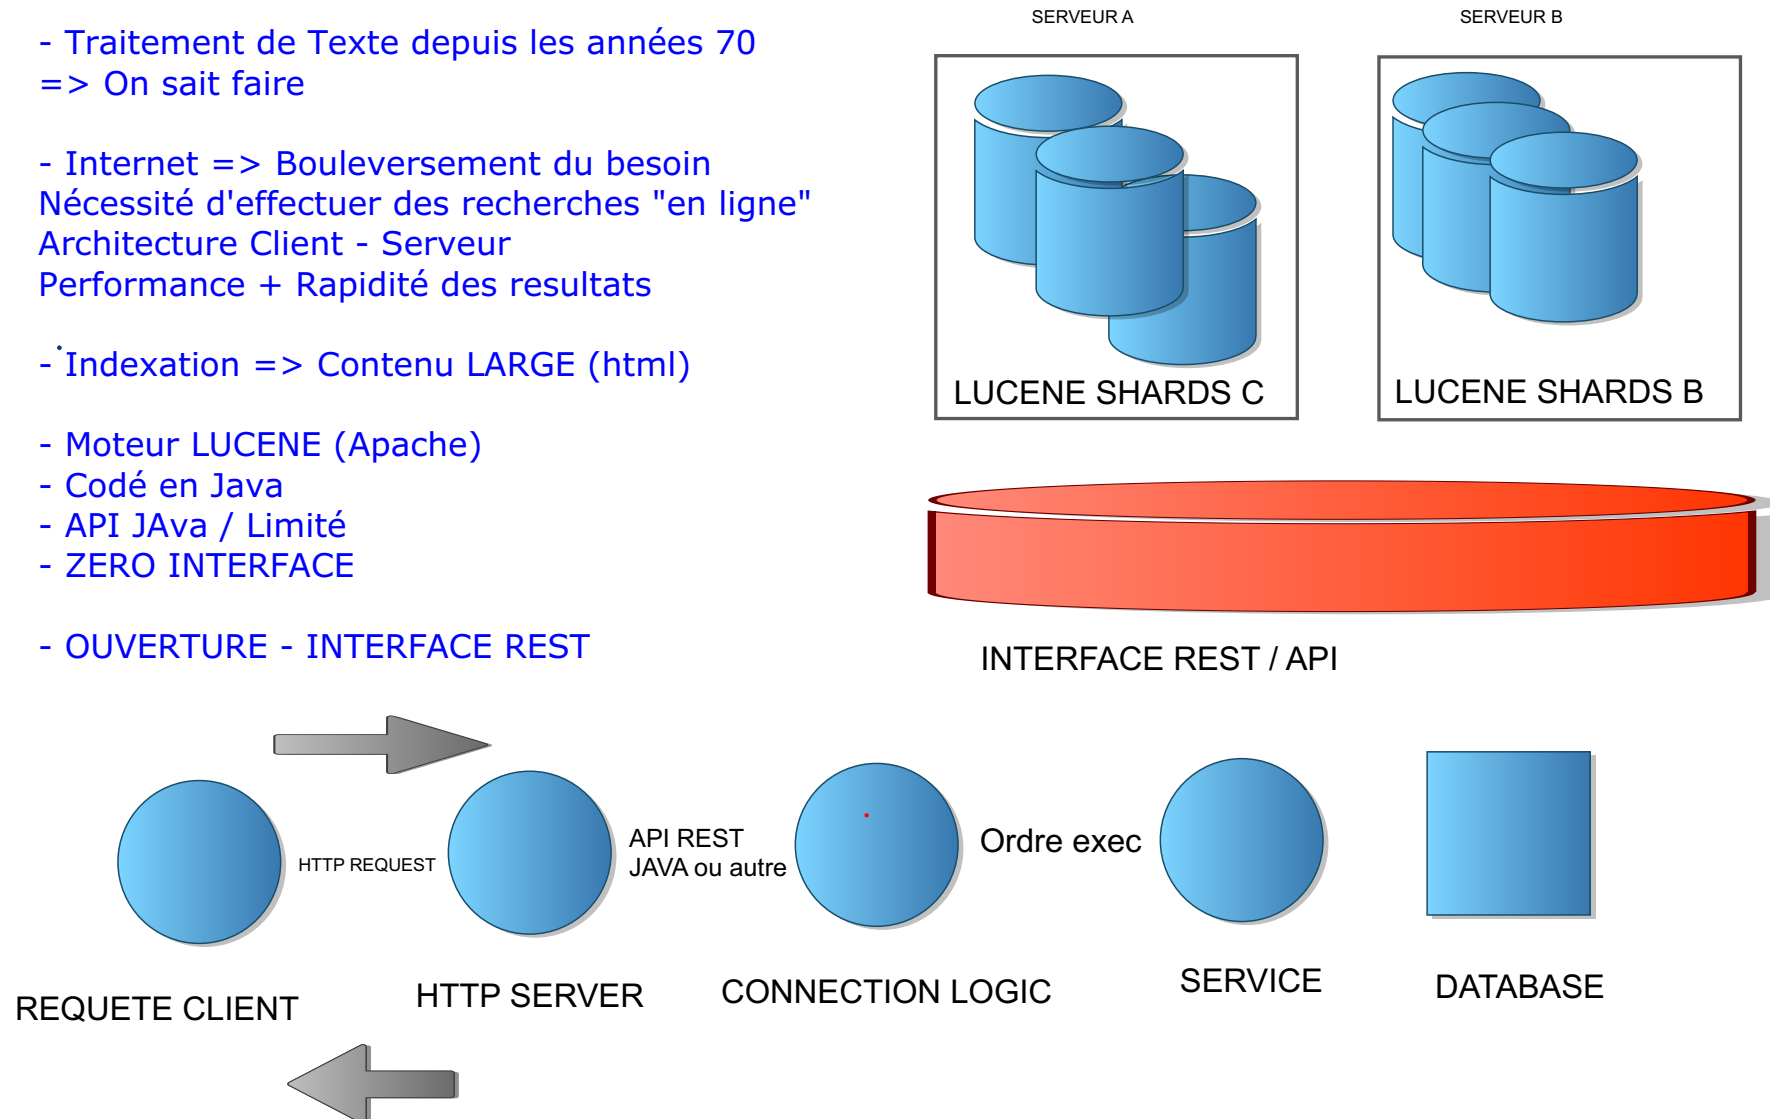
- Traitement de Texte depuis les années 70
=> On sait faire

- Internet => Bouleversement du besoin
Nécessité d'effectuer des recherches "en ligne"
Architecture Client - Serveur
Performance + Rapidité des resultats

- Indexation => Contenu LARGE (html)

- Moteur LUCENE (Apache)
- Codé en Java
- API JAva / Limité
- ZERO INTERFACE

- OUVERTURE - INTERFACE REST

SERVEUR A

SERVEUR B

LUCENE SHARDS C

LUCENE SHARDS B

INTERFACE REST / API

HTTP REQUEST

API REST
JAVA ou autre

Ordre exec

REQUETE CLIENT

HTTP SERVER

CONNECTION LOGIC

SERVICE

DATABASE